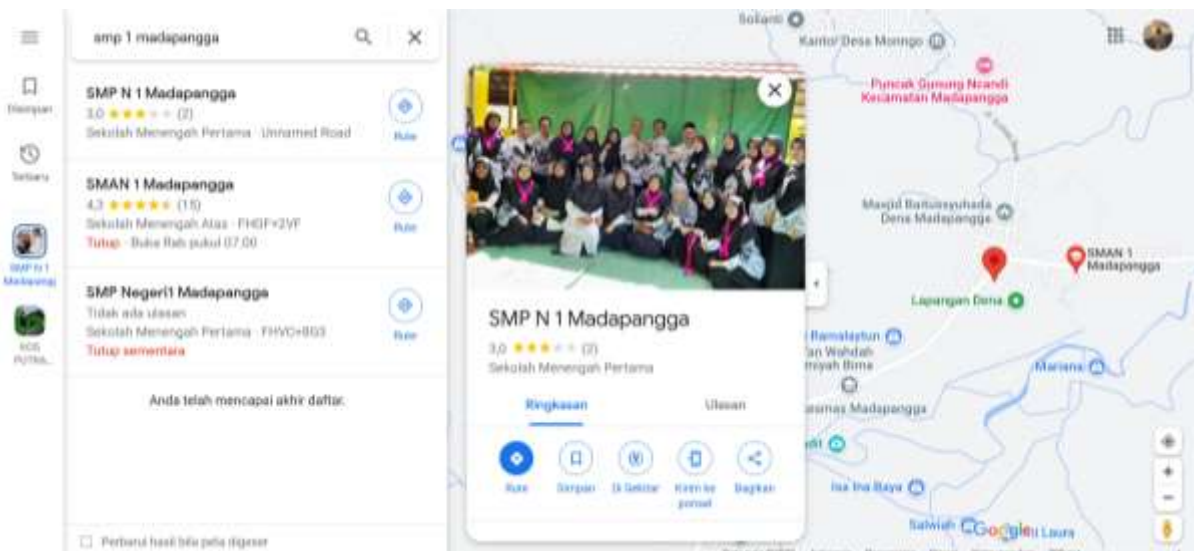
Disimpan

Terbaru

SMP N 1 Madapangga

KOS PUTRA...

smp 1 madapangga

SMP N 1 Madapangga
3,0 ★★★☆☆ (2)
Sekolah Menengah Pertama · Unnamed Road
Rute

SMAN 1 Madapangga
4,3 ★★★★★ (15)
Sekolah Menengah Atas · FHGF+2VF
Tutup · Buka Rab pukul 07.00
Rute

SMP Negeri1 Madapangga
Tidak ada ulasan
Sekolah Menengah Pertama · FHVC+8G3
Tutup sementara
Rute

Anda telah mencapai akhir daftar.

Perbarui hasil bila peta digeser

SMP N 1 Madapangga
3,0 ★★★☆☆ (2)
Sekolah Menengah Pertama

Ringkasan
Ulasan

Rute
Simpan
Di Sekitar
Kirim ke ponsel
Bagikan

Solanti
Kantor Desa Monngo
Puncak Gunung Ncandi Kecamatan Madapangga
Masjid Baitussyuhada Desa Madapangga
SMAN 1 Madapangga
Lapangan Desa
Ramalaytun
Tan Wahdah
iyah Bima
kesmas Madapangga
Mariana
Ina Ina Baya
Salwiah
Google
u Laura